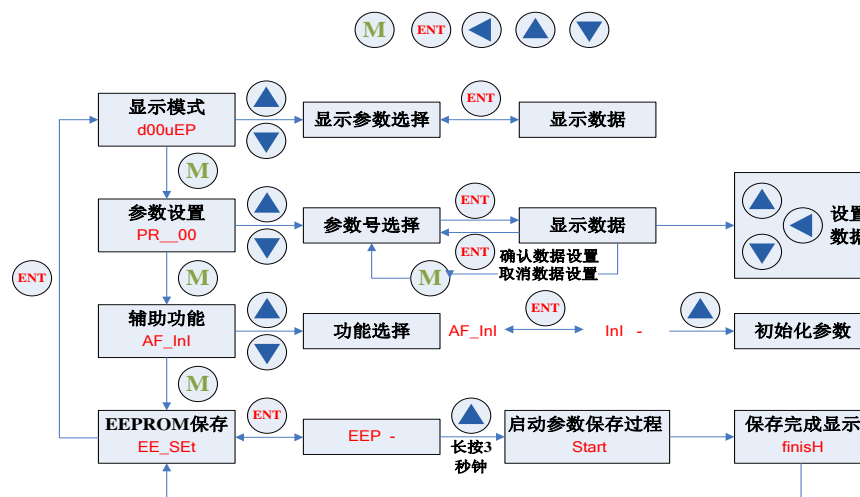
M ENT

显示模式
d00uEP

显示参数选择

ENT

显示数据

M

参数设置
PR__00

参数号选择

ENT

显示数据

ENT

确认数据设置
取消数据设置

M

设置
数据

ENT

M

辅助功能
AF_Inl

功能选择

AF_Inl

ENT

Inl -

初始化参数

M

EEPROM保存
EE_SEt

ENT

EEP -

长按3
秒钟

启动参数保存过程
Start

保存完成显示
finisH